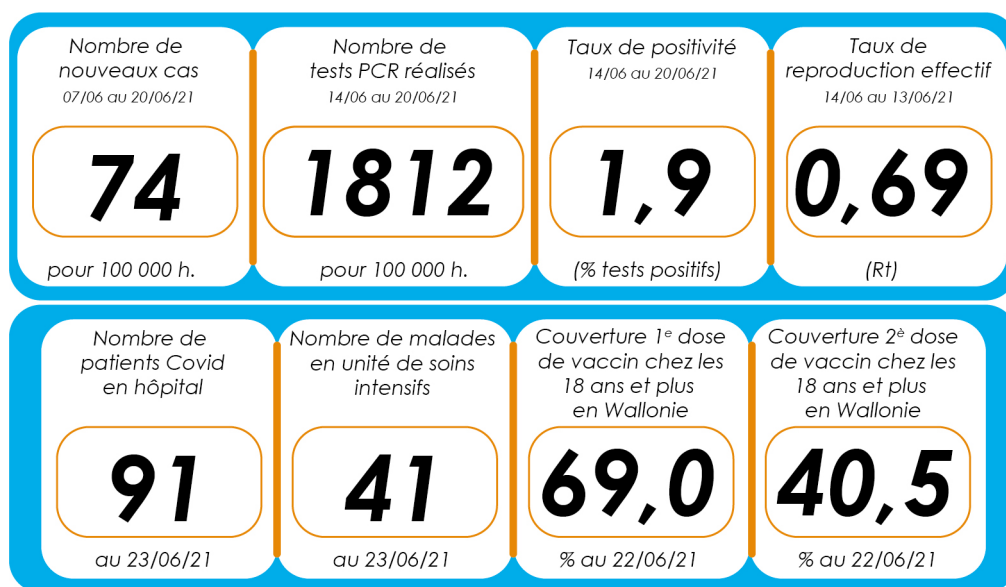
Nombre de nouveaux cas
07/06 au 20/06/21
74
pour 100 000 h.

Nombre de tests PCR réalisés
14/06 au 20/06/21
1812
pour 100 000 h.

Taux de positivité
14/06 au 20/06/21
1,9
(% tests positifs)

Taux de reproduction effectif
14/06 au 13/06/21
0,69
(Rt)

Nombre de patients Covid en hôpital
91
au 23/06/21

Nombre de malades en unité de soins intensifs
41
au 23/06/21

Couverture 1$^{e}$ dose de vaccin chez les 18 ans et plus en Wallonie
69,0
% au 22/06/21

Couverture 2$^{è}$ dose de vaccin chez les 18 ans et plus en Wallonie
40,5
% au 22/06/21